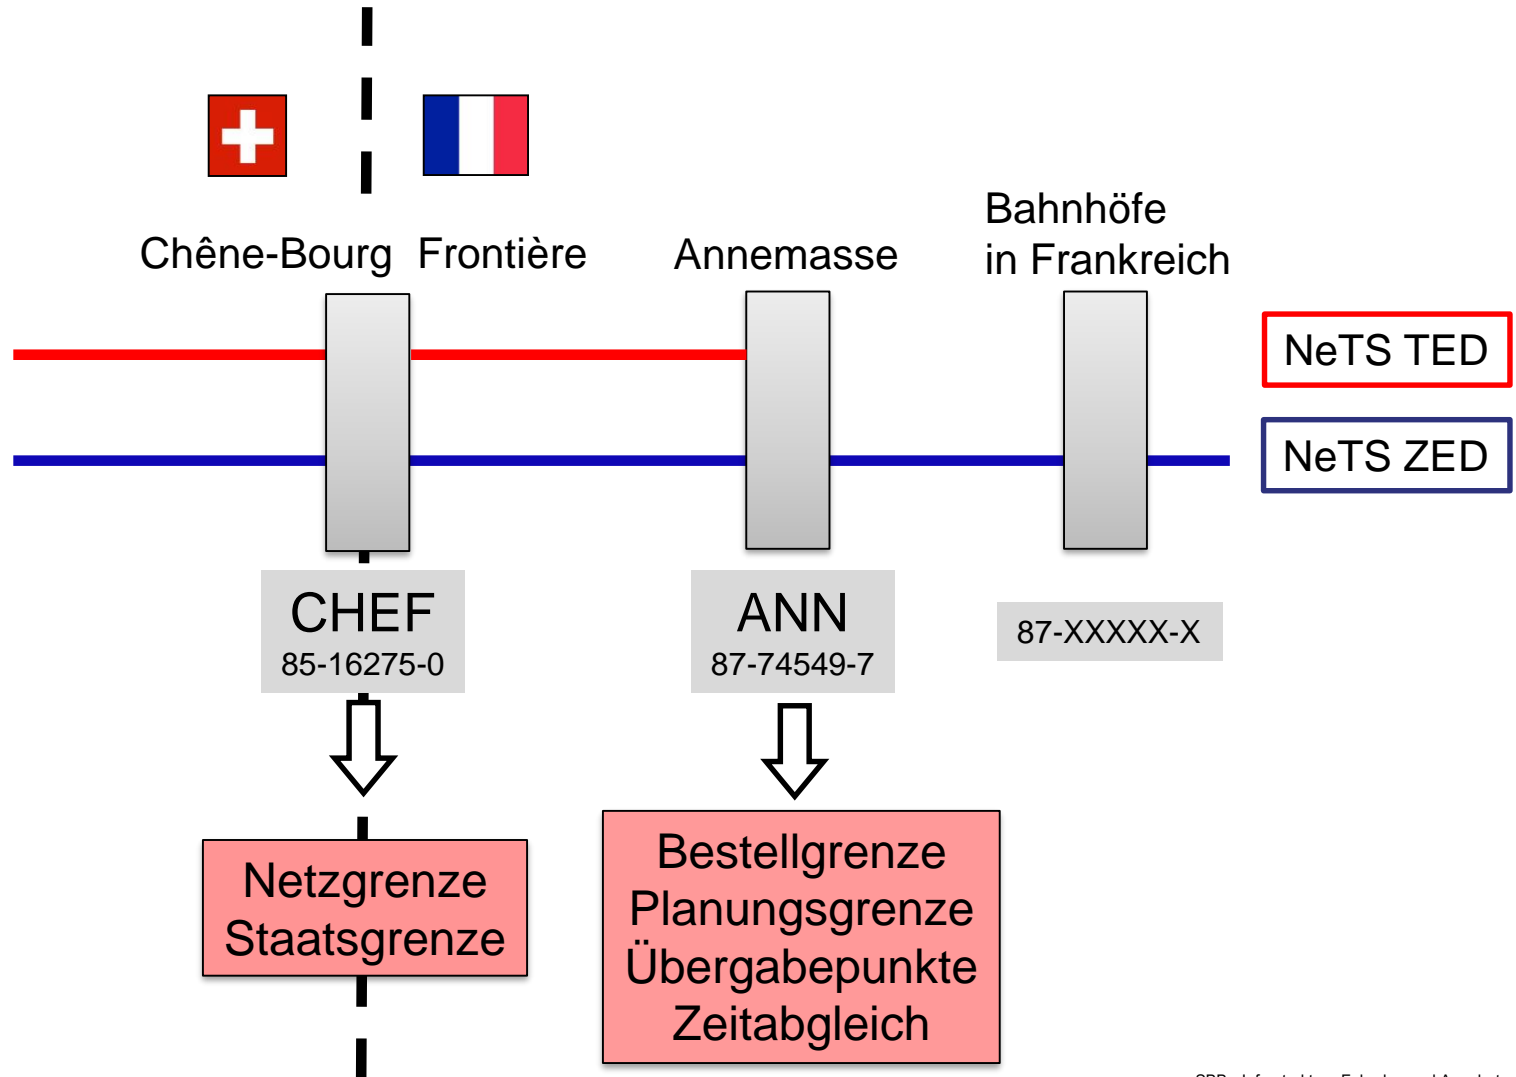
Chêne-Bourg Frontière

Annemasse

Bahnhöfe in Frankreich

NeTS TED

NeTS ZED

CHEF
85-16275-0

ANN
87-74549-7

87-XXXXX-X

Netzgrenze
Staatsgrenze

Bestellgrenze
Planungsgrenze
Übergabepunkte
Zeitabgleich

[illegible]